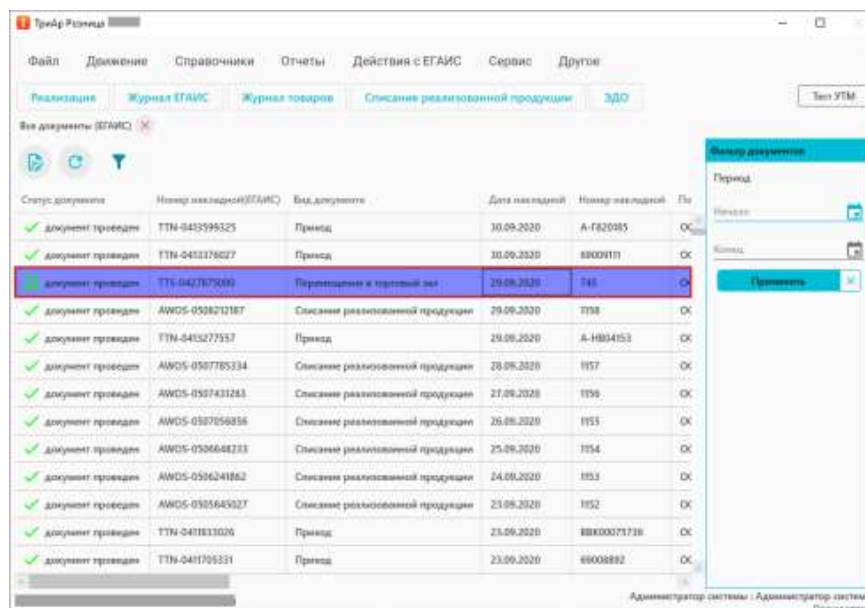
ТрейдРознишца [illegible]

Файл Движение Справочники Отчеты Действия с ЕГАИС Сервис Другое

Реализация Журнал ЕГАИС Журнал товаров Списание реализованной продукции ЭДО

Тест УТМ

Все документы (ЕГАИС)

| Статус документа | Номер накладной(ЕГАИС) | Вид документа | Дата накладной | Номер накладной | По |
|---|---|---|---|---|---|
| документ проведен | TTN-0453599325 | Приход | 30.09.2020 | А-Г820185 | ОК |
| документ проведен | TTN-0453376027 | Приход | 30.09.2020 | 68009111 | ОК |
| документ проведен | TTN-0427675000 | Перемещение в торговый зал | 29.09.2020 | 745 | ОК |
| документ проведен | AWDS-0508212187 | Списание реализованной продукции | 29.09.2020 | 1158 | ОК |
| документ проведен | TTN-0453277557 | Приход | 29.09.2020 | А-Н804153 | ОК |
| документ проведен | AWDS-0507785334 | Списание реализованной продукции | 28.09.2020 | 1157 | ОК |
| документ проведен | AWDS-0507431283 | Списание реализованной продукции | 27.09.2020 | 1156 | ОК |
| документ проведен | AWDS-0507056856 | Списание реализованной продукции | 26.09.2020 | 1155 | ОК |
| документ проведен | AWDS-0506648233 | Списание реализованной продукции | 25.09.2020 | 1154 | ОК |
| документ проведен | AWDS-0506241862 | Списание реализованной продукции | 24.09.2020 | 1153 | ОК |
| документ проведен | AWDS-0505845027 | Списание реализованной продукции | 23.09.2020 | 1152 | ОК |
| документ проведен | TTN-0451833026 | Приход | 23.09.2020 | ВВК00075736 | ОК |
| документ проведен | TTN-0451705331 | Приход | 23.09.2020 | 69008892 | ОК |

Фильтр документов
Период
Начало
Конец
Применить

Администратор системы : Администратор систем